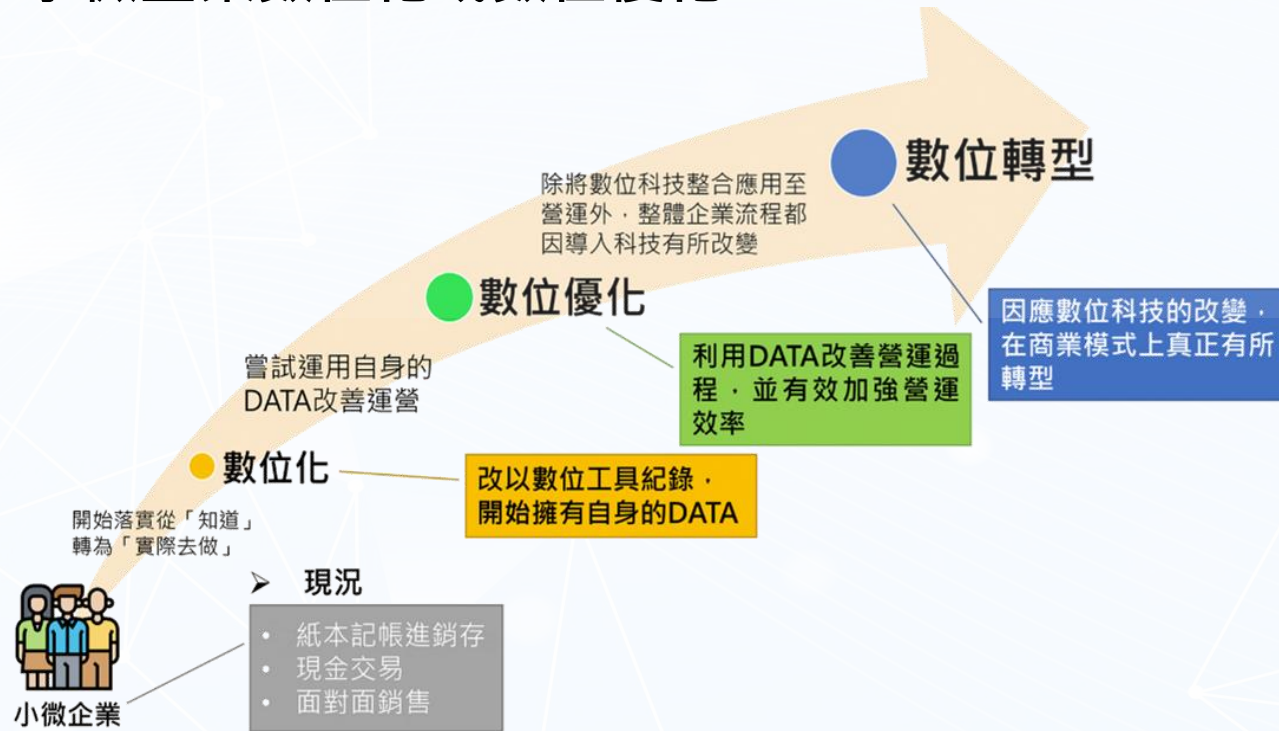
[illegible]

數位轉型

除將數位科技整合應用至營運外，整體企業流程都因導入科技有所改變

因應數位科技的改變，在商業模式上真正有所轉型

數位優化

利用DATA改善營運過程，並有效加強營運效率

嘗試運用自身的DATA改善運營

數位化

改以數位工具紀錄，開始擁有自身的DATA

開始落實從「知道」轉為「實際去做」

➢ 現況

• 紙本記帳進銷存
• 現金交易
• 面對面銷售

小微企業